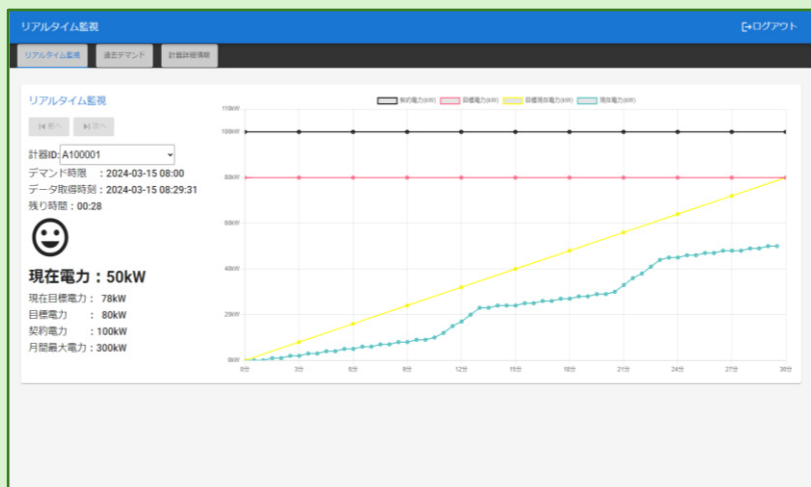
リアルタイム監視

ログアウト

リアルタイム監視 過去デマンド 計器詳細情報

リアルタイム監視

前へ 次へ

計器ID: A100001

デマンド時限 : 2024-03-15 08:00
データ取得時刻 : 2024-03-15 08:29:31
残り時間 : 00:28

☺

現在電力 : 50kW

現在目標電力 : 78kW
目標電力 : 80kW
契約電力 : 100kW
月間最大電力 : 300kW

契約電力(kW) 目標電力(kW) 目標現在電力(kW) 現在電力(kW)

110kW
100kW
80kW
60kW
40kW
20kW
0kW

0分 3分 6分 9分 12分 15分 18分 21分 24分 27分 30分